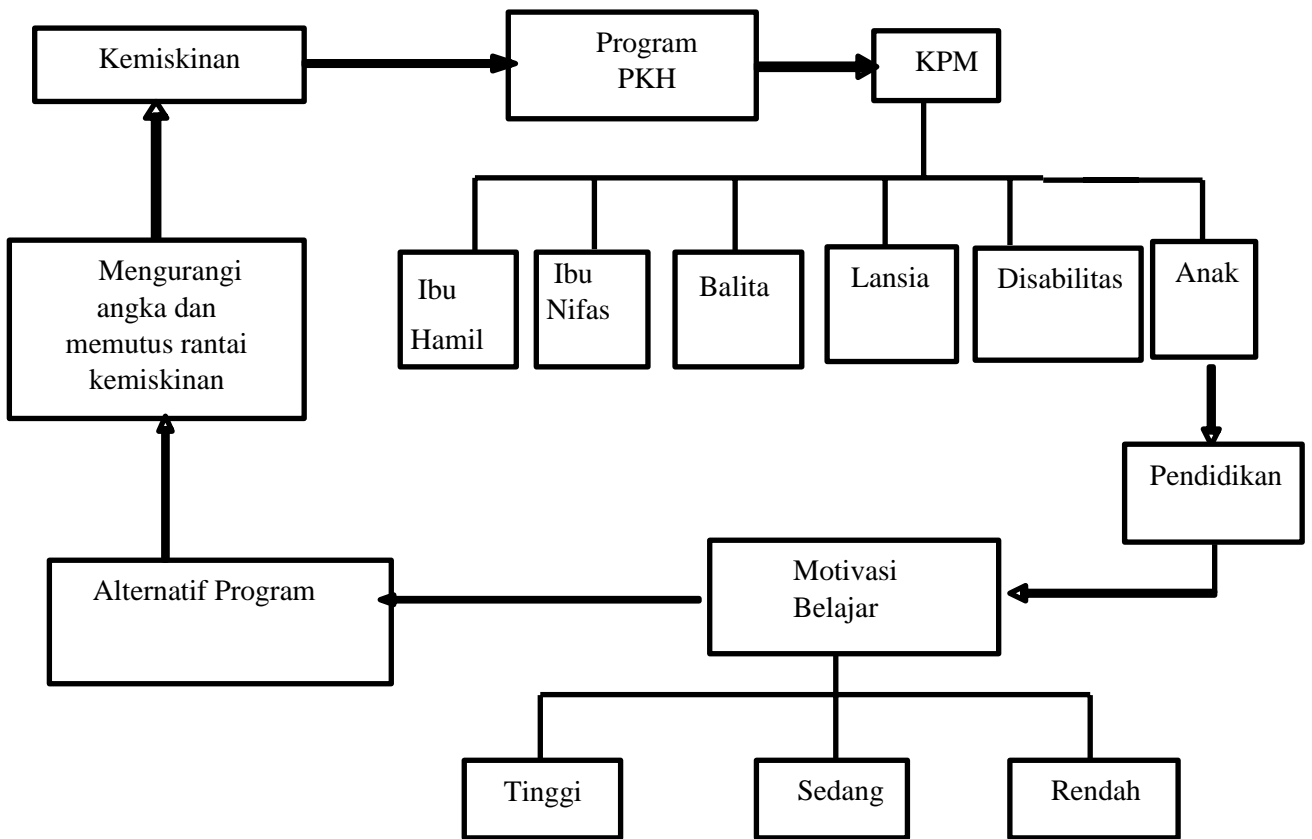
Kemiskinan

Program PKH

KPM

Ibu Hamil

Ibu Nifas

Balita

Lansia

Disabilitas

Anak

Mengurangi angka dan memutus rantai kemiskinan

Pendidikan

Alternatif Program

Motivasi Belajar

Tinggi

Sedang

Rendah